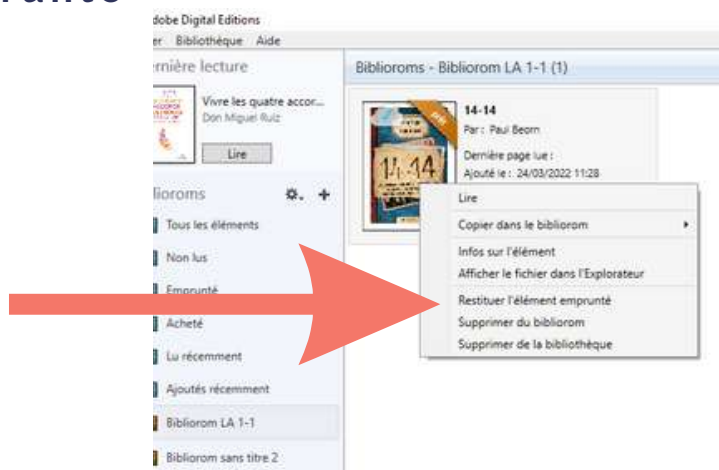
dobe Digital Editions

er Bibliothèque Aide

rnière lecture

Vivre les quatre accor...
Don Miguel Ruiz

Lire

liorom s

Tous les éléments

Non lus

Emprunté

Acheté

Lu récemment

Ajoutés récemment

Biblioro m LA 1-1

Biblioro m sans titre 2

Biblioroms - Bibliorom LA 1-1 (1)

14-14
Par : Paul Beorn
Dernière page lue :
Ajouté le : 24/03/2022 11:28

14-14

Lire
Copier dans le bibliorom
Infos sur l'élément
Afficher le fichier dans l'Explorateur
Restituer l'élément emprunté
Supprimer du bibliorom
Supprimer de la bibliothèque